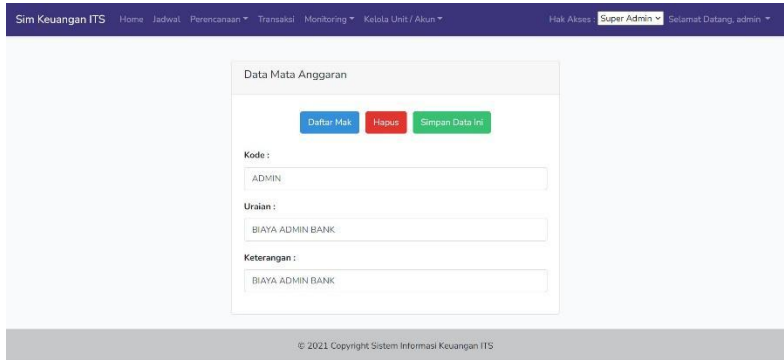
Sim Keuangan ITS Home Jadwal Perencanaan ▾ Transaksi Monitoring ▾ Kelola Unit / Akun ▾ Hak Akses : Super Admin ▾ Selamat Datang, admin ▾

Data Mata Anggaran

Daftar Mak Hapus Simpan Data Ini

Kode :

ADMIN

Uraian :

BIAYA ADMIN BANK

Keterangan :

BIAYA ADMIN BANK

© 2021 Copyright Sistem Informasi Keuangan ITS